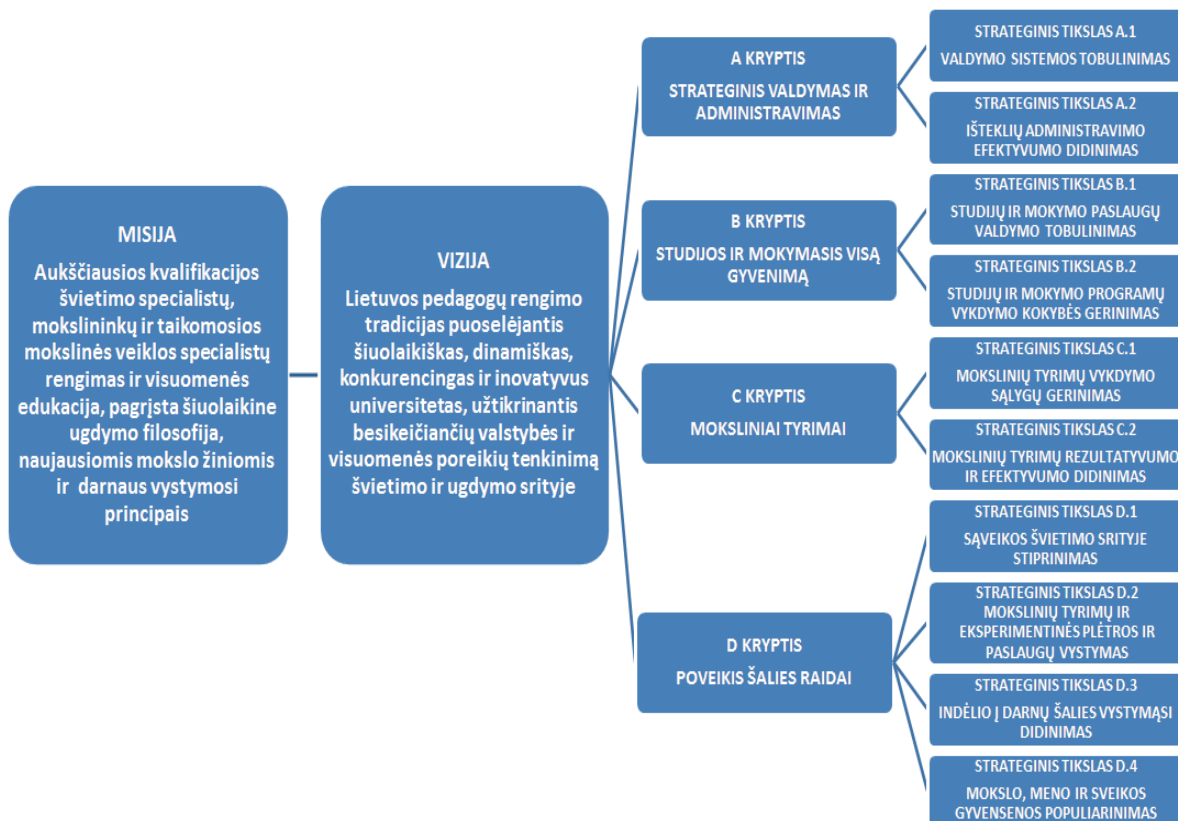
MISIJA

Aukščiausios kvalifikacijos švietimo specialistų, mokslininkų ir taikomosios mokslinės veiklos specialistų rengimas ir visuomenės edukacija, pagrįsta šiuolaikine ugdymo filosofija, naujausiomis mokslo žiniomis ir darnaus vystymosi principais

VIZIJA

Lietuvos pedagogų rengimo tradicijas puoselėjantis šiuolaikiškas, dinamiškas, konkurencingas ir inovatyvus universitetas, užtikrinantis besikeičiančių valstybės ir visuomenės poreikių tenkinimą švietimo ir ugdymo srityje

A KRYPTIS

STRATEGINIS VALDYMAS IR ADMINISTRAVIMAS

STRATEGINIS TIKSLAS A.1

VALDYMO SISTEMOS TOBULINIMAS

STRATEGINIS TIKSLAS A.2

IŠTEKLIŲ ADMINISTRAVIMO EFEKTYVUMO DIDINIMAS

B KRYPTIS

STUDIJOS IR MOKYMASIS VISĄ GYVENIMĄ

STRATEGINIS TIKSLAS B.1

STUDIJŲ IR MOKYMO PASLAUGŲ VALDYMO TOBULINIMAS

STRATEGINIS TIKSLAS B.2

STUDIJŲ IR MOKYMO PROGRAMŲ VYKDYMO KOKYBĖS GERINIMAS

C KRYPTIS

MOKSLINIAI TYRIMAI

STRATEGINIS TIKSLAS C.1

MOKSLINIŲ TYRIMŲ VYKDYMO SĄLYGŲ GERINIMAS

STRATEGINIS TIKSLAS C.2

MOKSLINIŲ TYRIMŲ REZULTATYVUMO IR EFEKTYVUMO DIDINIMAS

D KRYPTIS

POVEIKIS ŠALIES RAIDAI

STRATEGINIS TIKSLAS D.1

SĄVEIKOS ŠVIETIMO SRITYJE STIPRINIMAS

STRATEGINIS TIKSLAS D.2
MOKSLINIŲ TYRIMŲ IR EKSPERIMENTINĖS PLĖTROS IR PASLAUGŲ VYSTYMAS

STRATEGINIS TIKSLAS D.3

INDĖLIO Į DARNŲ ŠALIES VYSTYMĄSI DIDINIMAS

STRATEGINIS TIKSLAS D.4

MOKSLO, MENO IR SVEIKOS GYVENSENOS POPULIARINIMAS